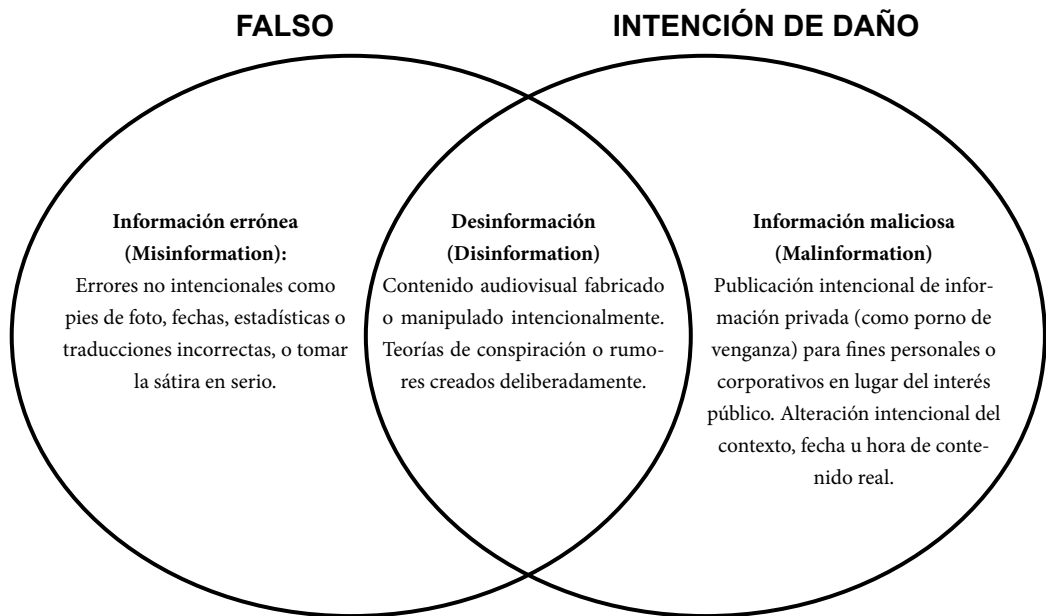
FALSO

INTENCIÓN DE DAÑO

**Información errónea (Misinformation):**
Errores no intencionales como pies de foto, fechas, estadísticas o traducciones incorrectas, o tomar la sátira en serio.

**Desinformación (Disinformation)**
Contenido audiovisual fabricado o manipulado intencionalmente. Teorías de conspiración o rumores creados deliberadamente.

**Información maliciosa (Malinformation)**
Publicación intencional de información privada (como porno de venganza) para fines personales o corporativos en lugar del interés público. Alteración intencional del contexto, fecha u hora de contenido real.